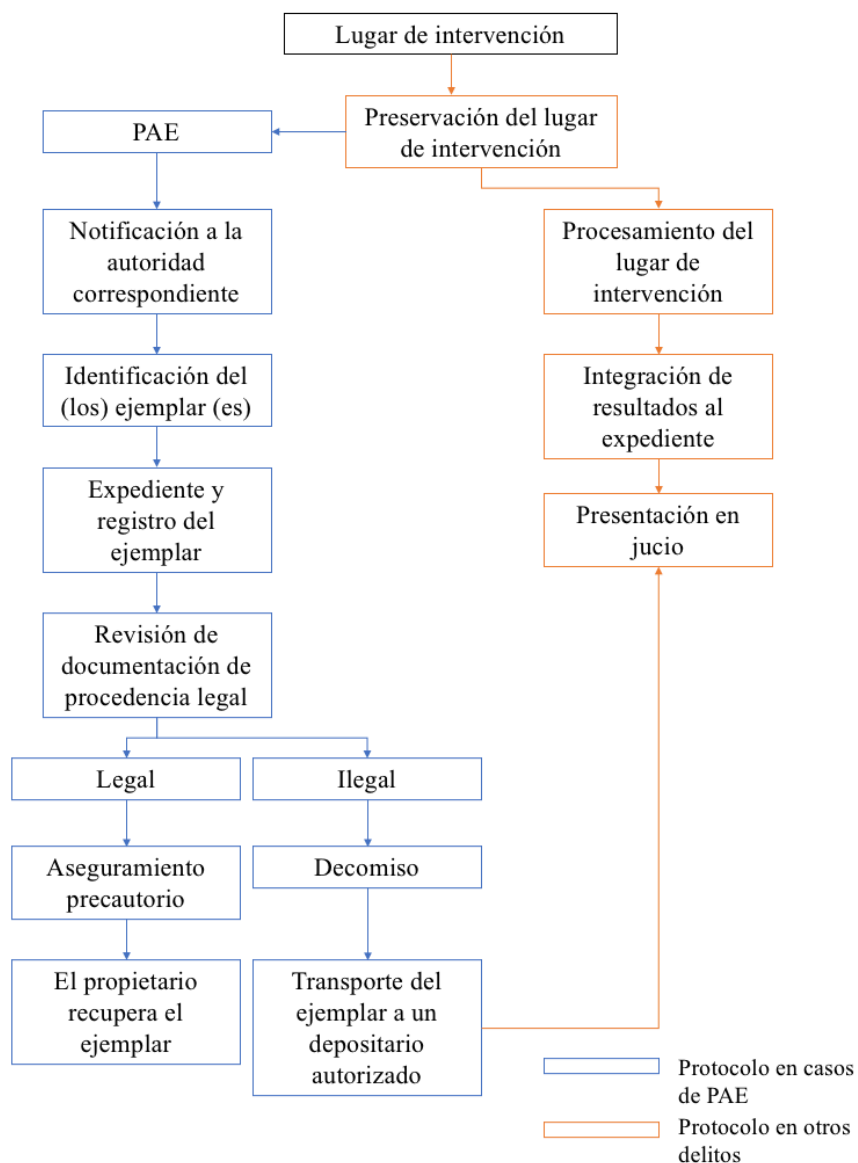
Lugar de intervención

Preservación del lugar de intervención

PAE

Notificación a la autoridad correspondiente

Identificación del (los) ejemplar (es)

Expediente y registro del ejemplar

Revisión de documentación de procedencia legal

Legal

Ilegal

Aseguramiento precautorio

Decomiso

El propietario recupera el ejemplar

Transporte del ejemplar a un depositario autorizado

Procesamiento del lugar de intervención

Integración de resultados al expediente

Presentación en jucio

Protocolo en casos de PAE

Protocolo en otros delitos